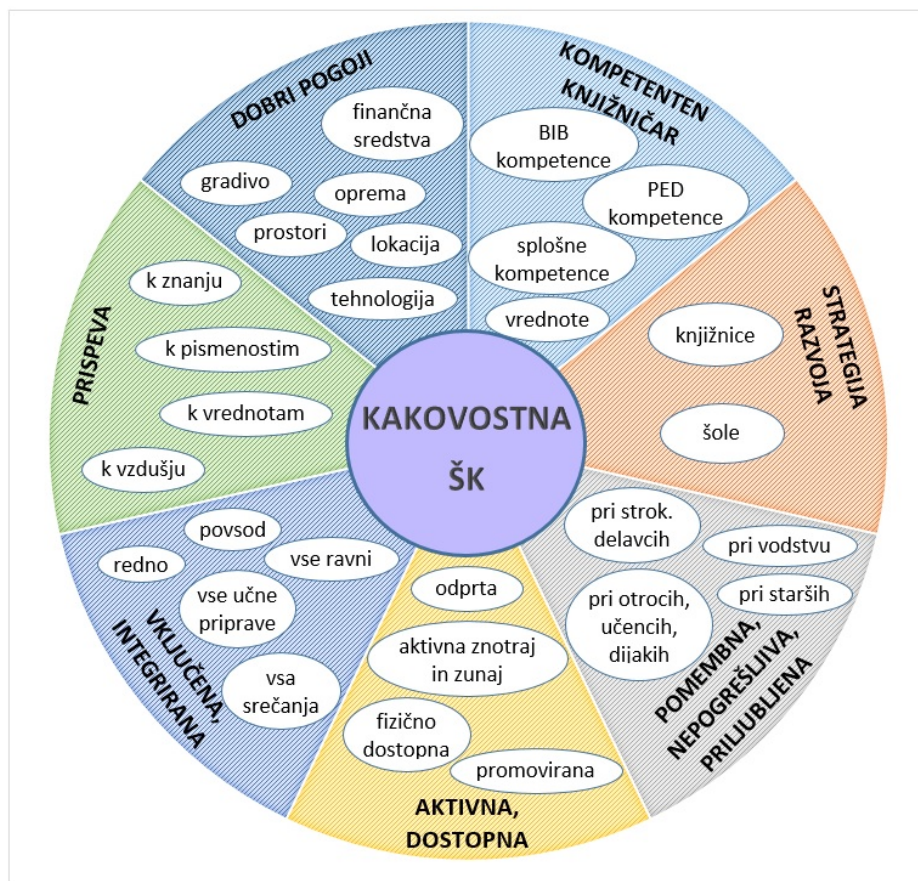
KAKOVOSTNA ŠK

DOBRI POGOJI
finančna sredstva
gradivo
oprema
prostori
lokacija
tehnologija

KOMPETENTEN KNJIŽNIČAR
BIB kompetence
PED kompetence
splošne kompetence
vrednote

STRATEGIJA RAZVOJA
knjižnice
šole

POMEMBNA, NEPOGREŠLJIVA, PRILJUBLJENA
pri strok. delavcih
pri vodstvu
pri starših
pri otrocih, učencih, dijakih

AKTIVNA, DOSTOPNA
odprta
aktivna znotraj in zunaj
fizično dostopna
promovirana

VKLJUČENA, INTEGRIRANA
povsod
redno
vse ravni
vse učne priprave
vsa srečanja

PRISPEVA
k znanju
k pismenostim
k vrednotam
k vzdušju